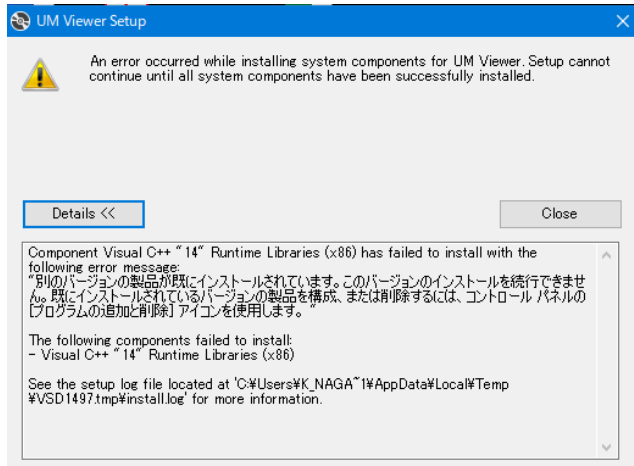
UM Viewer Setup

An error occurred while installing system components for UM Viewer. Setup cannot continue until all system components have been successfully installed.

Details <<

Close

Component Visual C++ "14" Runtime Libraries (x86) has failed to install with the following error message:
"別のバージョンの製品が既にインストールされています。このバージョンのインストールを続行できません。既にインストールされているバージョンの製品を構成、または削除するには、コントロール パネルの [プログラムの追加と削除] アイコンを使用します。"

The following components failed to install:
- Visual C++ "14" Runtime Libraries (x86)

See the setup log file located at 'C:¥Users¥K_NAGA~1¥AppData¥Local¥Temp¥VSD1497.tmp¥install.log' for more information.